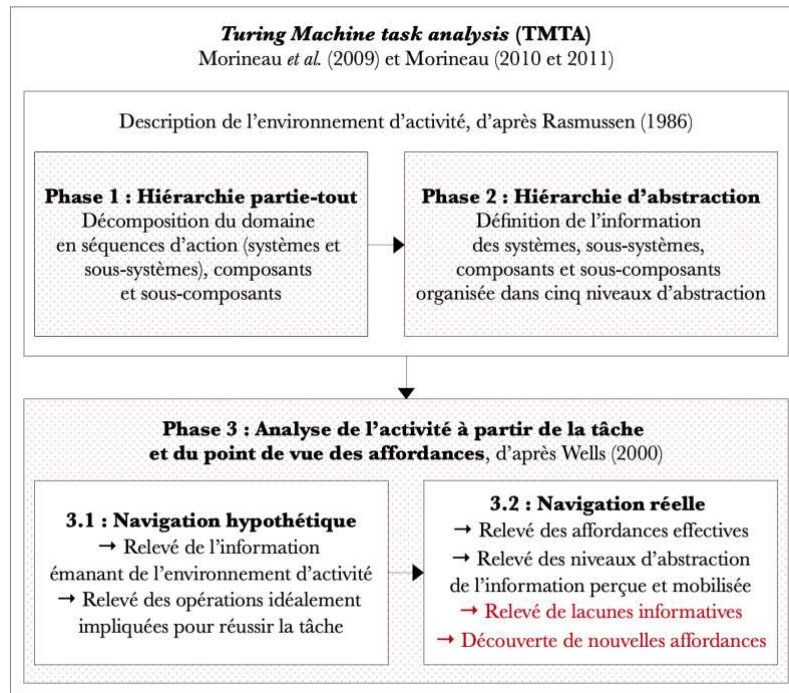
***Turing Machine task analysis* (TMTA)**
Morineau *et al.* (2009) et Morineau (2010 et 2011)

Description de l'environnement d'activité, d'après Rasmussen (1986)

**Phase 1 : Hiérarchie partie-tout**
Décomposition du domaine en séquences d'action (systèmes et sous-systèmes), composants et sous-composants

**Phase 2 : Hiérarchie d'abstraction**
Définition de l'information des systèmes, sous-systèmes, composants et sous-composants organisée dans cinq niveaux d'abstraction

**Phase 3 : Analyse de l'activité à partir de la tâche et du point de vue des affordances**, d'après Wells (2000)

**3.1 : Navigation hypothétique**
→ Relevé de l'information émanant de l'environnement d'activité
→ Relevé des opérations idéalement impliquées pour réussir la tâche

**3.2 : Navigation réelle**
→ Relevé des affordances effectives
→ Relevé des niveaux d'abstraction de l'information perçue et mobilisée
→ Relevé de lacunes informatives
→ Découverte de nouvelles affordances